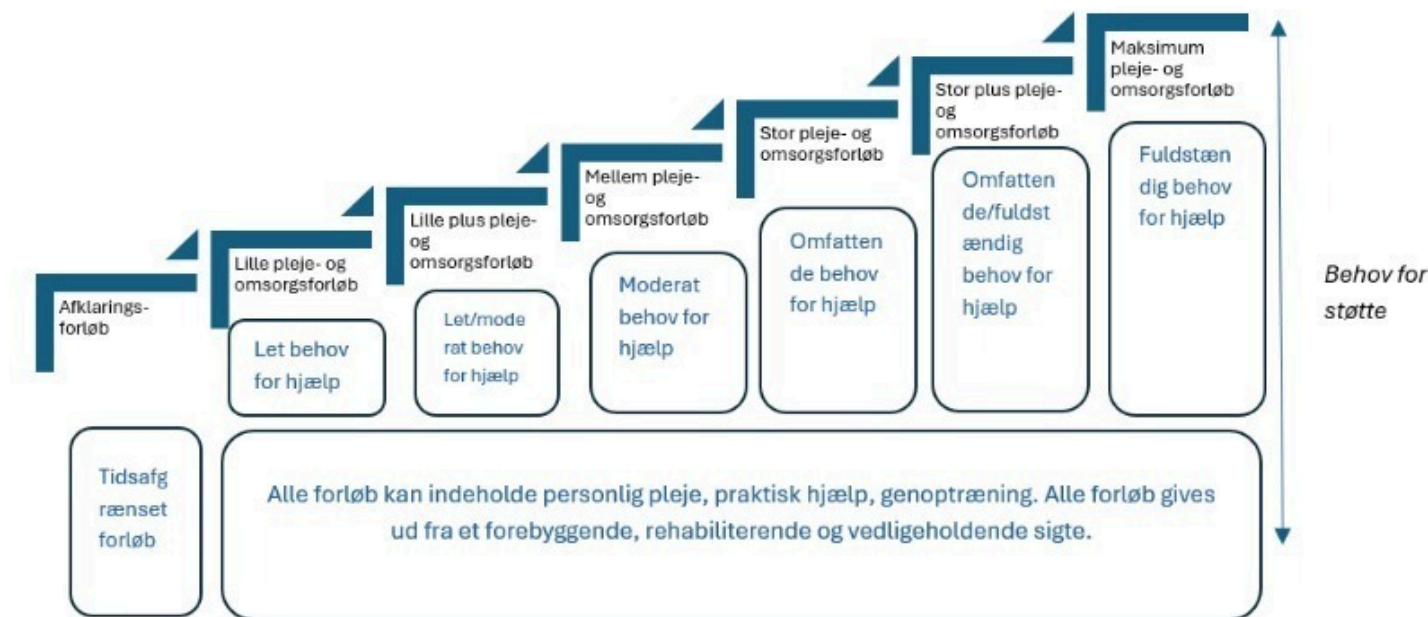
Afklaringsforløb

Lille pleje- og omsorgsforløb

Let behov for hjælp

Lille plus pleje- og omsorgsforløb

Let/moderat behov for hjælp

Mellem pleje- og omsorgsforløb

Moderat behov for hjælp

Stor pleje- og omsorgsforløb

Omfattende behov for hjælp

Stor plus pleje- og omsorgsforløb

Omfattende/fuldstændig behov for hjælp

Maksimum pleje- og omsorgsforløb

Fuldstændig behov for hjælp

Behov for støtte

Tidsafgrænset forløb

Alle forløb kan indeholde personlig pleje, praktisk hjælp, genoptræning. Alle forløb gives ud fra et forebyggende, rehabiliterende og vedligeholdende sigte.